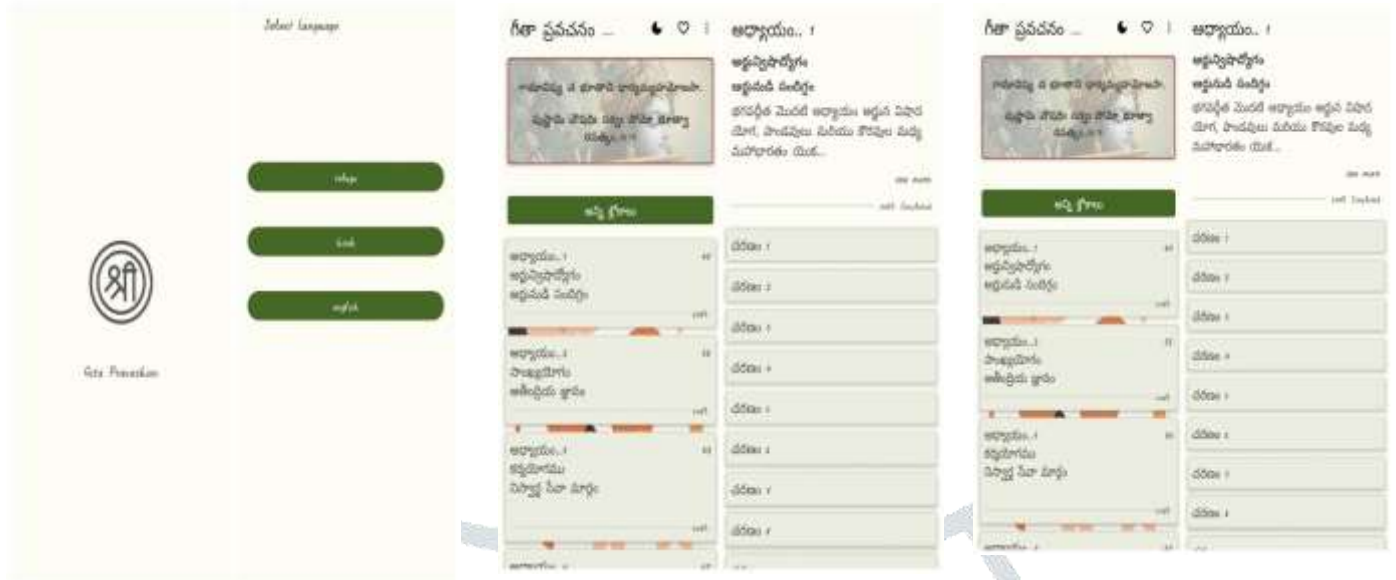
శ్రీ

Gita Pravachan

Select language

telugu

hindi

english

గీతా ప్రవచనం ...

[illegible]

అన్ని శ్లోకాలు

అధ్యాయం..1
అర్జునవిషాదయోగం
అర్జునుడి సందిగ్ధం

అధ్యాయం..2
సాంఖ్యయోగం
ఆత్మజ్ఞానం

అధ్యాయం..3
కర్మయోగము
నిస్వార్థ సేవా మార్గం

అధ్యాయం.. 1
అర్జునవిషాదయోగం
అర్జునుడి సందిగ్ధం
భగవద్గీత మొదటి అధ్యాయం అర్జున విషాద యోగ, పాండవులు మరియు కౌరవుల మధ్య మహాభారతం యుద్...

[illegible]

చరణం 1
చరణం 2
చరణం 3
చరణం 4
చరణం 5
చరణం 6
చరణం 7
చరణం 8

గీతా ప్రవచనం ...

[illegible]

అన్ని శ్లోకాలు

అధ్యాయం..1
అర్జునవిషాదయోగం
అర్జునుడి సందిగ్ధం

అధ్యాయం..2
సాంఖ్యయోగం
ఆత్మజ్ఞానం

అధ్యాయం..3
కర్మయోగము
నిస్వార్థ సేవా మార్గం

అధ్యాయం.. 1
అర్జునవిషాదయోగం
అర్జునుడి సందిగ్ధం
భగవద్గీత మొదటి అధ్యాయం అర్జున విషాద యోగ, పాండవులు మరియు కౌరవుల మధ్య మహాభారతం యుద్...

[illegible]

చరణం 1
చరణం 2
చరణం 3
చరణం 4
చరణం 5
చరణం 6
చరణం 7
చరణం 8